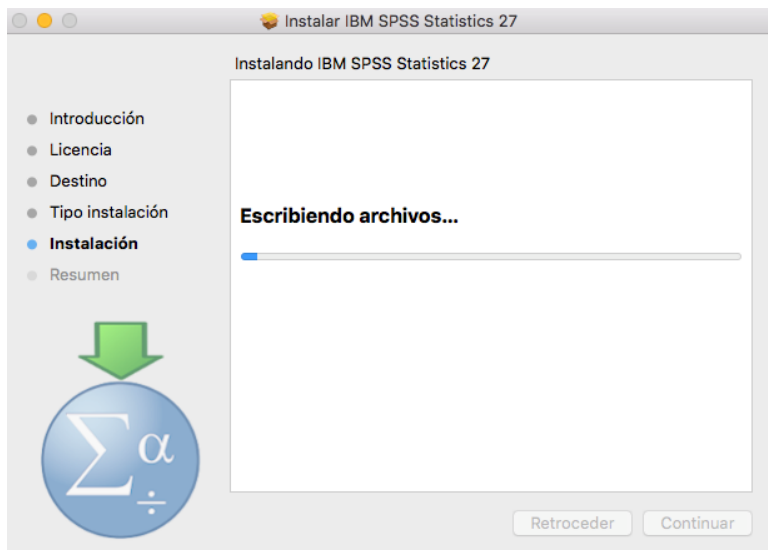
Instalar IBM SPSS Statistics 27

Instalando IBM SPSS Statistics 27

Introducción
Licencia
Destino
Tipo instalación
Instalación
Resumen

Escribiendo archivos...

$\sum \alpha \div$

Retroceder
Continuar